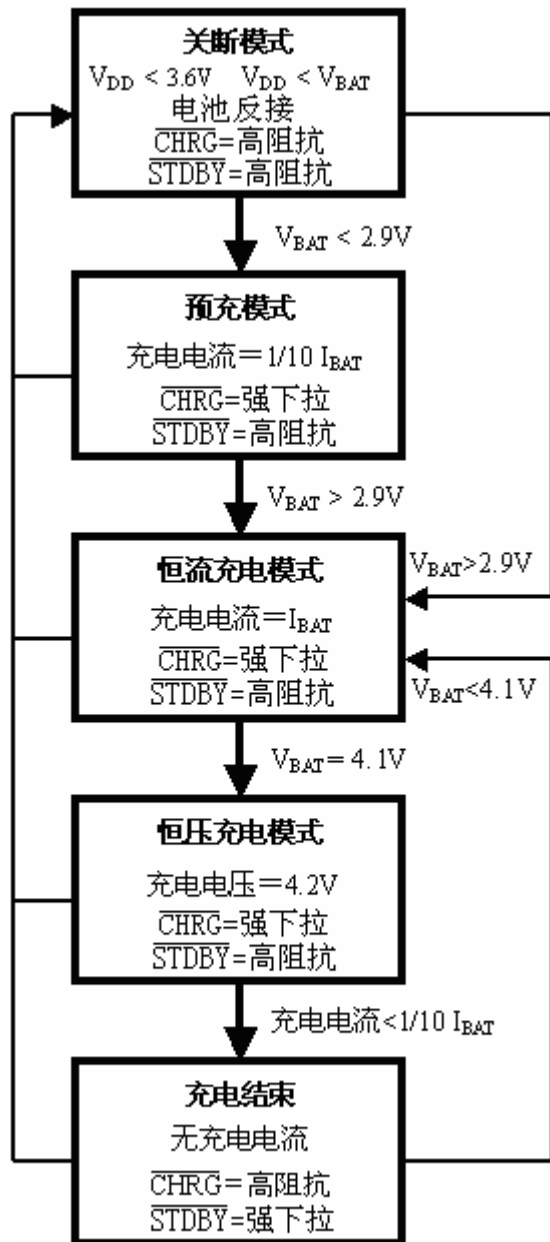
关断模式
$V_{DD}$ < 3.6V $V_{DD}$ < $V_{BAT}$
电池反接
$\overline{CHRG}$=高阻抗
$\overline{STDBY}$=高阻抗

$V_{BAT}$ < 2.9V

预充模式
充电电流＝1/10 $I_{BAT}$
$\overline{CHRG}$=强下拉
$\overline{STDBY}$=高阻抗

$V_{BAT}$ > 2.9V

恒流充电模式
充电电流＝$I_{BAT}$
$\overline{CHRG}$=强下拉
$\overline{STDBY}$=高阻抗

$V_{BAT}$>2.9V
$V_{BAT}$<4.1V

$V_{BAT}$= 4.1V

恒压充电模式
充电电压＝4.2V
$\overline{CHRG}$=强下拉
$\overline{STDBY}$=高阻抗

充电电流<1/10 $I_{BAT}$

充电结束
无充电电流
$\overline{CHRG}$=高阻抗
$\overline{STDBY}$=强下拉